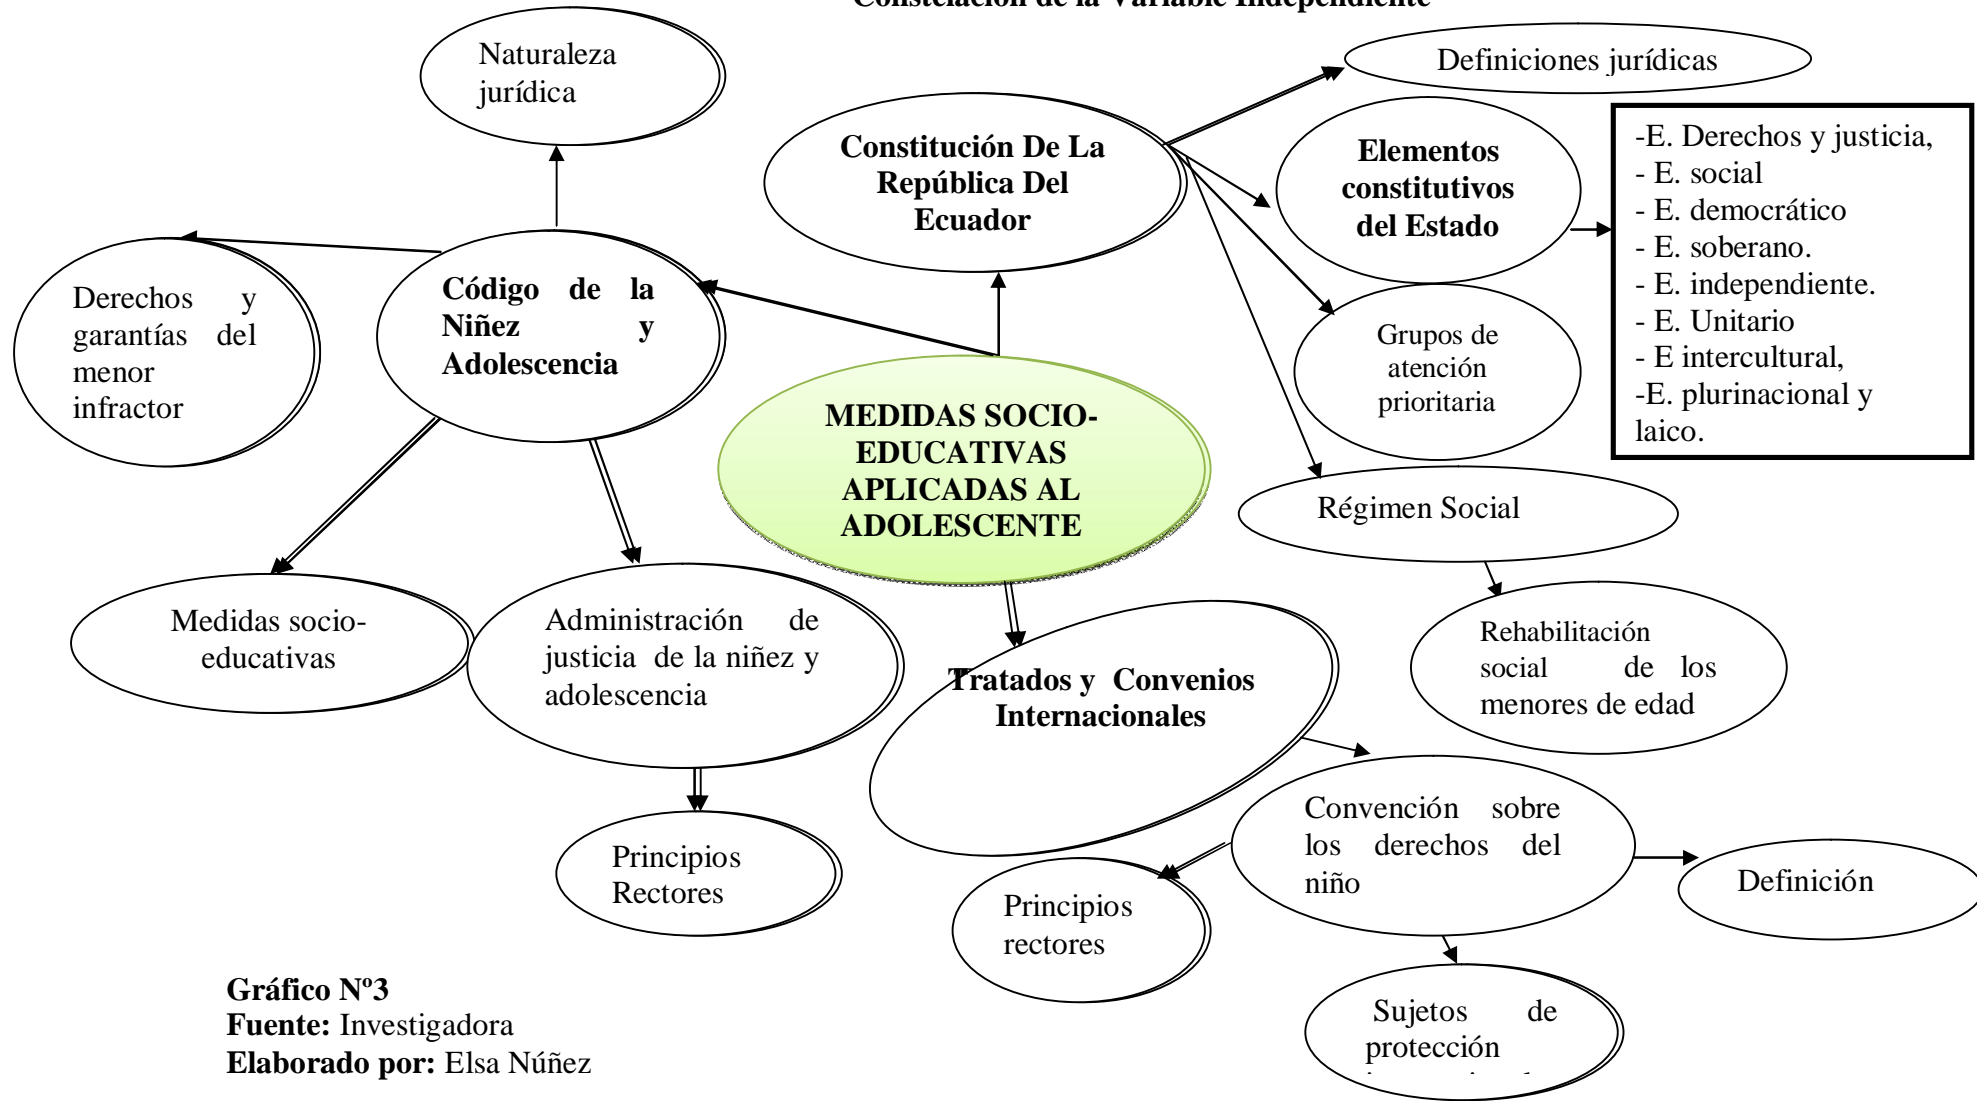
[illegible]

Naturaleza jurídica

Constitución De La República Del Ecuador

Definiciones jurídicas

Elementos constitutivos del Estado

-E. Derechos y justicia,
- E. social
- E. democrático
- E. soberano.
- E. independiente.
- E. Unitario
- E intercultural,
-E. plurinacional y laico.

Derechos y garantías del menor infractor

Código de la Niñez y Adolescencia

Grupos de atención prioritaria

MEDIDAS SOCIO-EDUCATIVAS APLICADAS AL ADOLESCENTE

Régimen Social

Rehabilitación social de los menores de edad

Medidas socio-educativas

Administración de justicia de la niñez y adolescencia

Tratados y Convenios Internacionales

Convención sobre los derechos del niño

Definición

Principios Rectores

Principios rectores

Sujetos de protección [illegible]

Gráfico Nº3
Fuente: Investigadora
Elaborado por: Elsa Núñez